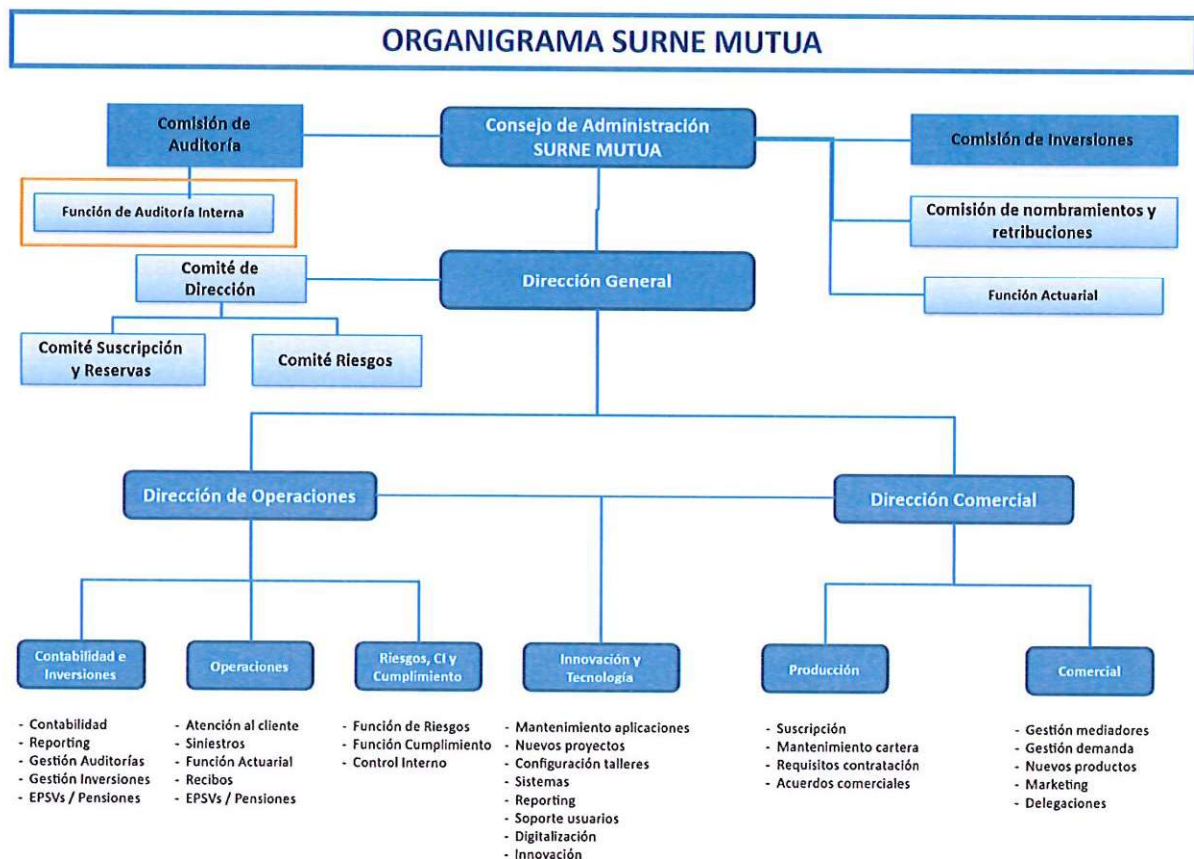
ORGANIGRAMA SURNE MUTUA

Comisión de Auditoría

Función de Auditoría Interna

Consejo de Administración SURNE MUTUA

Comisión de Inversiones

Comisión de nombramientos y retribuciones

Función Actuarial

Comité de Dirección

Dirección General

Comité Suscripción y Reservas

Comité Riesgos

Dirección de Operaciones

Dirección Comercial

Contabilidad e Inversiones

- Contabilidad
- Reporting
- Gestión Auditorías
- Gestión Inversiones
- EPSVs / Pensiones

Operaciones

- Atención al cliente
- Siniestros
- Función Actuarial
- Recibos
- EPSVs / Pensiones

Riesgos, CI y Cumplimiento

- Función de Riesgos
- Función Cumplimiento
- Control Interno

Innovación y Tecnología

- Mantenimiento aplicaciones
- Nuevos proyectos
- Configuración talleres
- Sistemas
- Reporting
- Soporte usuarios
- Digitalización
- Innovación

Producción

- Suscripción
- Mantenimiento cartera
- Requisitos contratación
- Acuerdos comerciales

Comercial

- Gestión mediadores
- Gestión demanda
- Nuevos productos
- Marketing
- Delegaciones